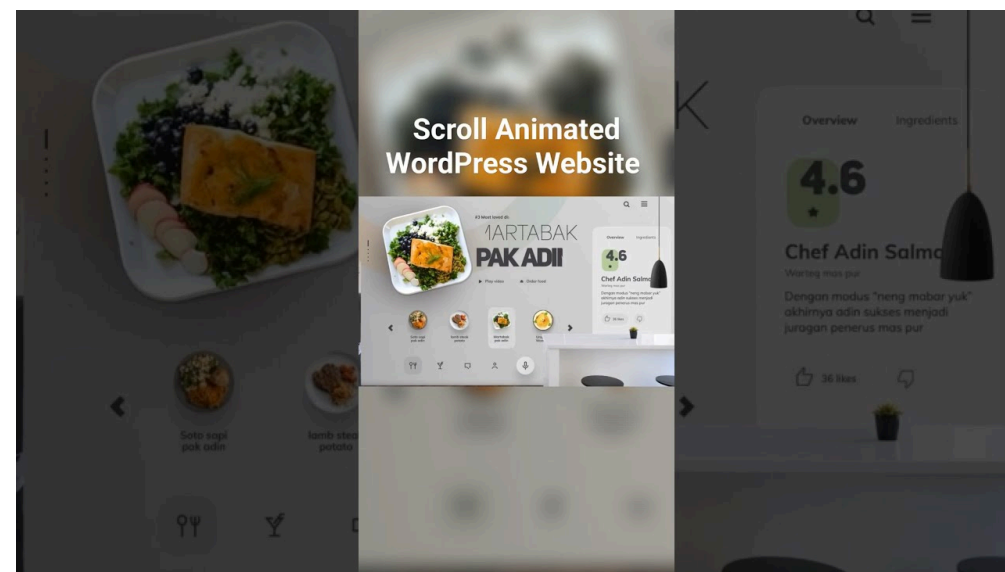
Scroll Animated WordPress Website

#3 Most loved dish

MARTABAK
PAK ADI

Play video
Order now

Overview
Ingredients

4.6

Chef Adin Salmon
Warteg mas pur

Dengan modus "neng mabar yuk" akhirnya adin sukses menjadi juragan penerus mas pur

36 likes

Soto sapi pak adin
lamb steak potato
Martabak pak adin

Overview
Ingredients
4.6
Chef Adin Salmo
Warteg mas pur
Dengan modus "neng mabar yuk" akhirnya adin sukses menjadi juragan penerus mas pur
36 likes

Soto sapi pak adin
lamb steak potato